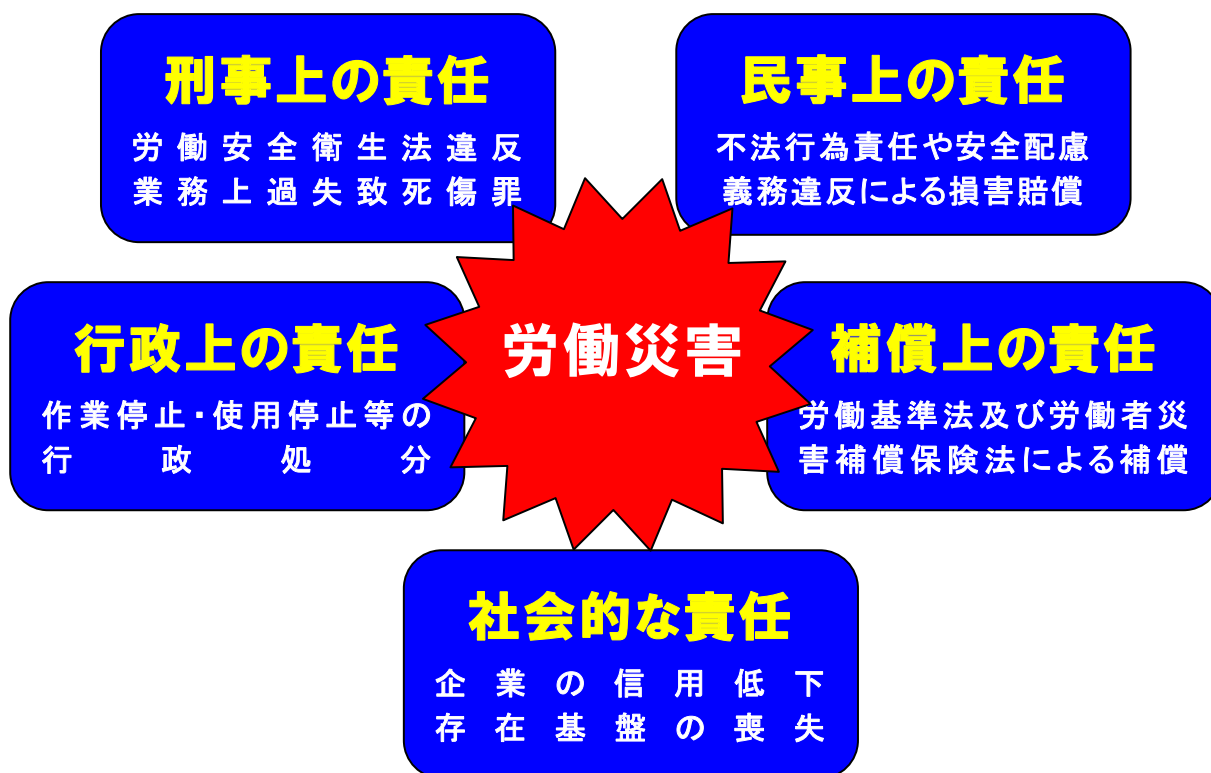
刑事上の責任
労働安全衛生法違反
業務上過失致死傷罪

民事上の責任
不法行為責任や安全配慮義務違反による損害賠償

行政上の責任
作業停止・使用停止等の行政処分

労働災害

補償上の責任
労働基準法及び労働者災害補償保険法による補償

社会的な責任
企業の信用低下
存在基盤の喪失